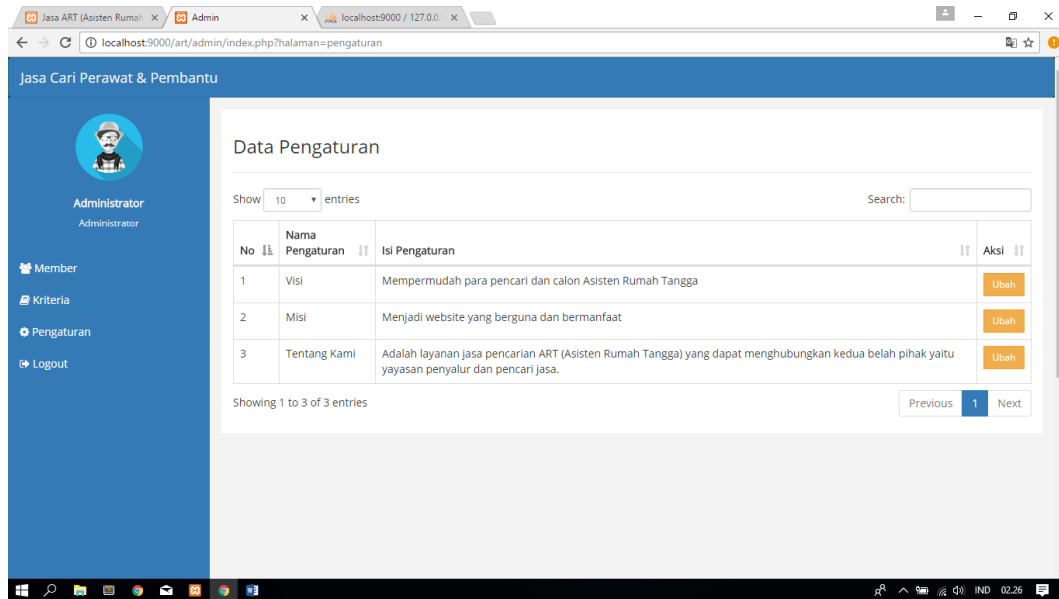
Jasa ART (Asisten Rumah ×
Admin ×
localhost:9000 / 127.0.0. ×

localhost:9000/art/admin/index.php?halaman=pengaturan

Jasa Cari Perawat & Pembantu

Administrator
Administrator

Member
Kriteria
Pengaturan
Logout

Data Pengaturan

Show 10 entries

Search:

| No | Nama Pengaturan | Isi Pengaturan | Aksi |
|---|---|---|---|
| 1 | Visi | Mempermudah para pencari dan calon Asisten Rumah Tangga | Ubah |
| 2 | Misi | Menjadi website yang berguna dan bermanfaat | Ubah |
| 3 | Tentang Kami | Adalah layanan jasa pencarian ART (Asisten Rumah Tangga) yang dapat menghubungkan kedua belah pihak yaitu yayasan penyalur dan pencari jasa. | Ubah |

Showing 1 to 3 of 3 entries

Previous 1 Next

IND 02.26